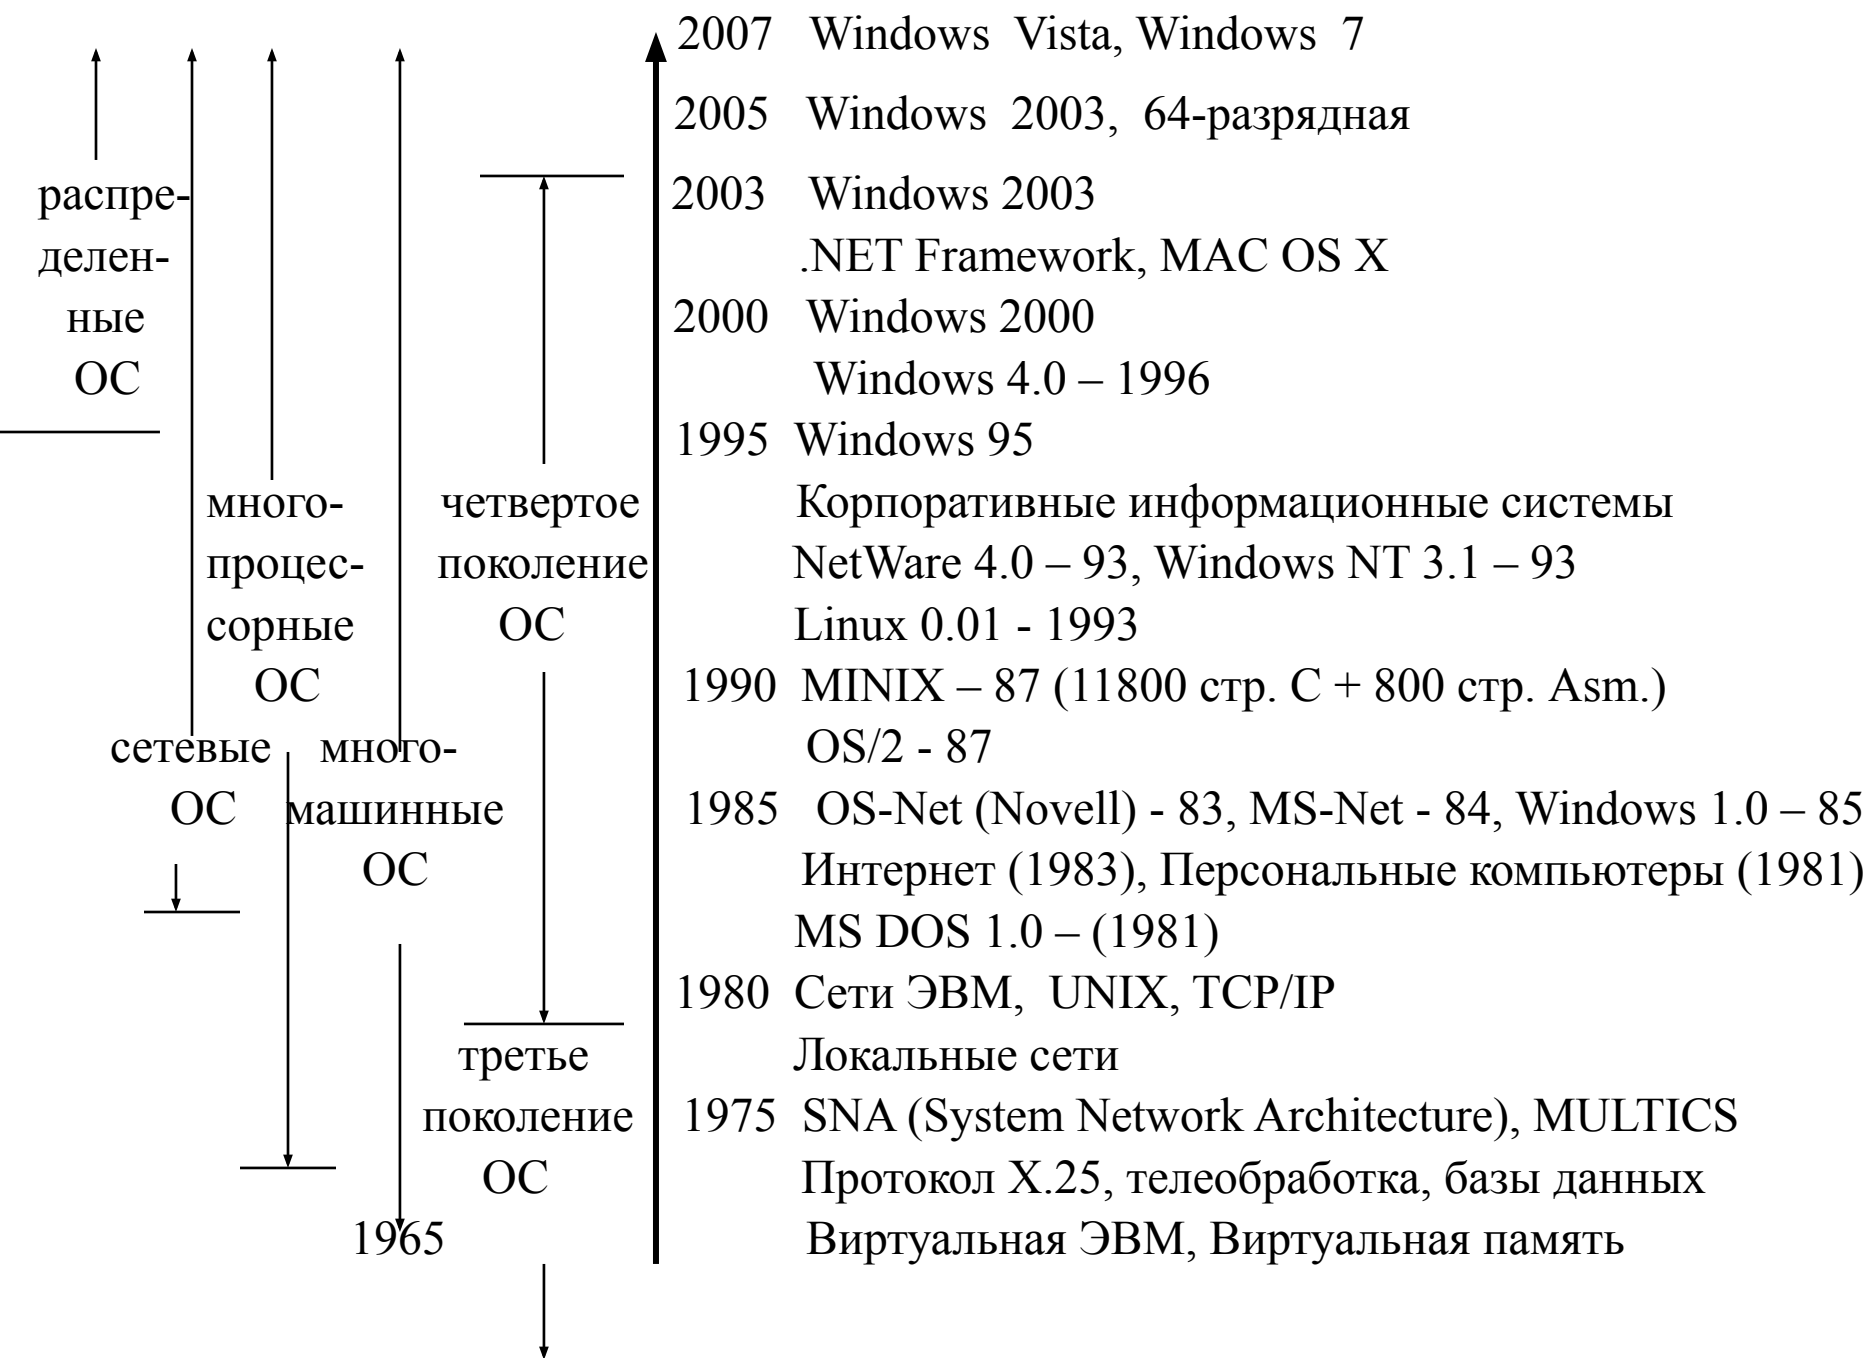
распределенные ОС

многопроцессорные ОС

сетевые ОС

многомашинные ОС

1965

четвертое поколение ОС

третье поколение ОС

2007 Windows Vista, Windows 7
2005 Windows 2003, 64-разрядная
2003 Windows 2003
.NET Framework, MAC OS X
2000 Windows 2000
Windows 4.0 – 1996
1995 Windows 95
Корпоративные информационные системы
NetWare 4.0 – 93, Windows NT 3.1 – 93
Linux 0.01 - 1993
1990 MINIX – 87 (11800 стр. C + 800 стр. Asm.)
OS/2 - 87
1985 OS-Net (Novell) - 83, MS-Net - 84, Windows 1.0 – 85
Интернет (1983), Персональные компьютеры (1981)
MS DOS 1.0 – (1981)
1980 Сети ЭВМ, UNIX, TCP/IP
Локальные сети
1975 SNA (System Network Architecture), MULTICS
Протокол X.25, телеобработка, базы данных
Виртуальная ЭВМ, Виртуальная память